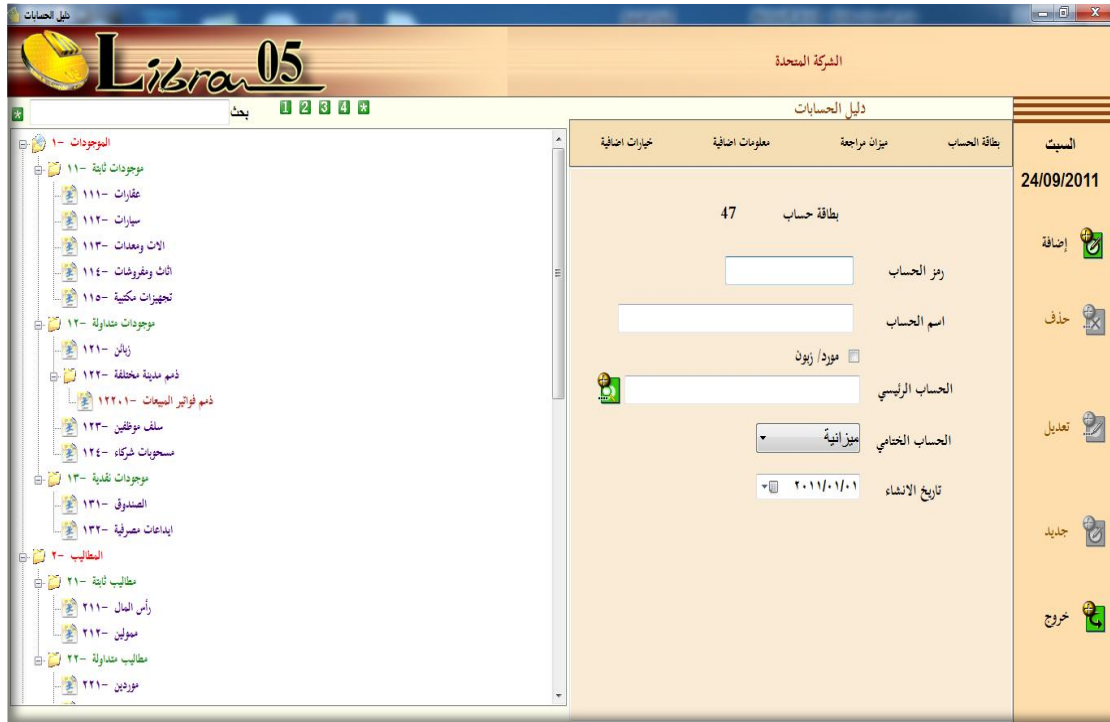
دليل الحسابات

Libra 05

الشركة المتحدة

بحث 1 2 3 4 *

الموجودات -١
موجودات ثابتة -١١
عقارات -١١١
سيارات -١١٢
الات ومعدات -١١٣
اثاث ومفروشات -١١٤
تجهيزات مكتبية -١١٥
موجودات متداولة -١٢
زبائن -١٢١
ذمم مدينة مختلفة -١٢٢
ذمم فواتير المبيعات -١٢٢٠١
سلف موظفين -١٢٣
مسحوبات شركاء -١٢٤
موجودات نقدية -١٣
الصندوق -١٣١
ايداعات مصرفية -١٣٢
المطاليب -٢
مطاليب ثابتة -٢١
رأس المال -٢١١
ممولين -٢١٢
مطاليب متداولة -٢٢
موردين -٢٢١

دليل الحسابات

بطاقة الحساب | ميزان مراجعة | معلومات اضافية | خيارات اضافية

بطاقة حساب 47

رمز الحساب
اسم الحساب
مورد/ زبون
الحساب الرئيسي
الحساب الختامي ميزانية
تاريخ الانشاء ٢٠١١/٠١/٠١

السبت
24/09/2011
إضافة
حذف
تعديل
جديد
خروج